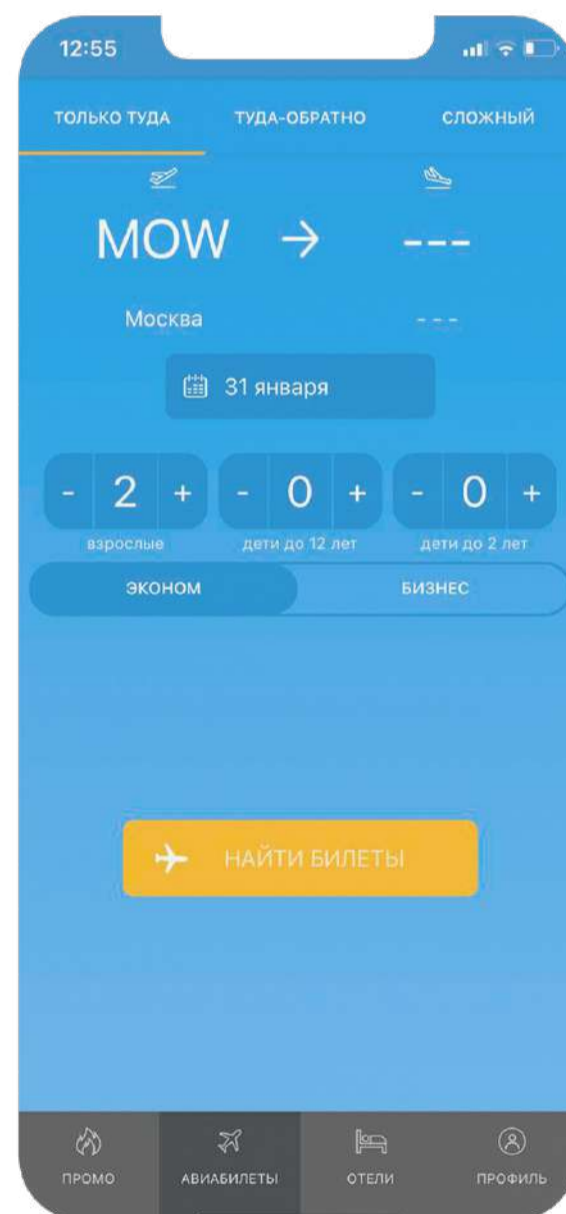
12:55

ТОЛЬКО ТУДА

ТУДА-ОБРАТНО

СЛОЖНЫЙ

MOW → ---

Москва

---

31 января

- 2 +

взрослые

- 0 +

дети до 12 лет

- 0 +

дети до 2 лет

ЭКОНОМ

БИЗНЕС

НАЙТИ БИЛЕТЫ

ПРОМО

АВИАБИЛЕТЫ

ОТЕЛИ

ПРОФИЛЬ